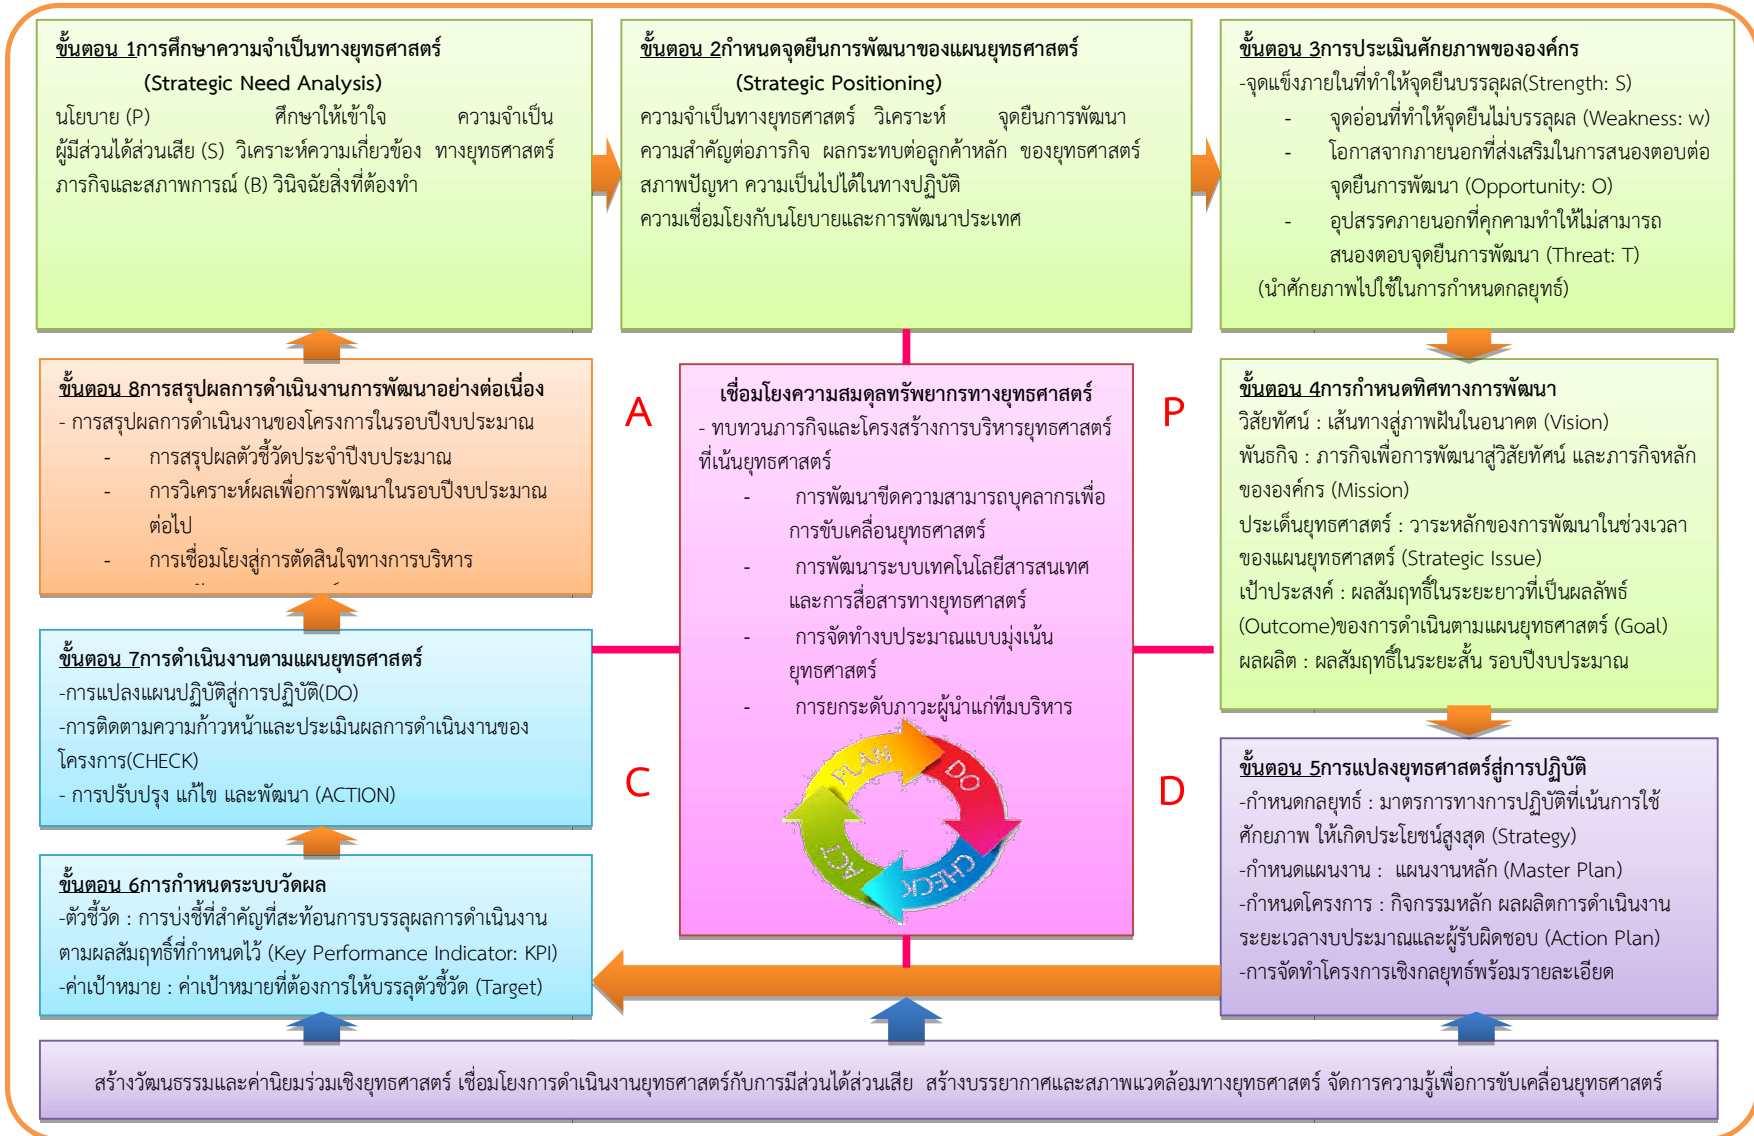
ขั้นตอน 1การศึกษาความจำเป็นทางยุทธศาสตร์
(Strategic Need Analysis)
นโยบาย (P) ศึกษาให้เข้าใจ ความจำเป็น
ผู้มีส่วนได้ส่วนเสีย (S) วิเคราะห์ความเกี่ยวข้อง ทางยุทธศาสตร์
ภารกิจและสภาพการณ์ (B) วินิจฉัยสิ่งที่ต้องทำ

ขั้นตอน 2กำหนดจุดยืนการพัฒนาของแผนยุทธศาสตร์
(Strategic Positioning)
ความจำเป็นทางยุทธศาสตร์ วิเคราะห์ จุดยืนการพัฒนา
ความสำคัญต่อภารกิจ ผลกระทบต่อลูกค้าหลัก ของยุทธศาสตร์
สภาพปัญหา ความเป็นไปได้ในทางปฏิบัติ
ความเชื่อมโยงกับนโยบายและการพัฒนาประเทศ

ขั้นตอน 3การประเมินศักยภาพขององค์กร
-จุดแข็งภายในที่ทำให้จุดยืนบรรลุผล(Strength: S)
- จุดอ่อนที่ทำให้จุดยืนไม่บรรลุผล (Weakness: w)
- โอกาสจากภายนอกที่ส่งเสริมในการสนองตอบต่อจุดยืนการพัฒนา (Opportunity: O)
- อุปสรรคภายนอกที่คุกคามทำให้ไม่สามารถสนองตอบจุดยืนการพัฒนา (Threat: T)
(นำศักยภาพไปใช้ในการกำหนดกลยุทธ์)

ขั้นตอน 8การสรุปผลการดำเนินงานการพัฒนาอย่างต่อเนื่อง
- การสรุปผลการดำเนินงานของโครงการในรอบปีงบประมาณ
- การสรุปผลตัวชี้วัดประจำปีงบประมาณ
- การวิเคราะห์ผลเพื่อการพัฒนาในรอบปีงบประมาณต่อไป
- การเชื่อมโยงสู่การตัดสินใจทางการบริหาร

A

เชื่อมโยงความสมดุลทรัพยากรทางยุทธศาสตร์
- ทบทวนภารกิจและโครงสร้างการบริหารยุทธศาสตร์ที่เน้นยุทธศาสตร์
- การพัฒนาขีดความสามารถบุคลากรเพื่อการขับเคลื่อนยุทธศาสตร์
- การพัฒนาระบบเทคโนโลยีสารสนเทศและการสื่อสารทางยุทธศาสตร์
- การจัดทำงบประมาณแบบมุ่งเน้นยุทธศาสตร์
- การยกระดับภาวะผู้นำแก่ทีมบริหาร
PLAN DO CHECK ACT

P

ขั้นตอน 4การกำหนดทิศทางการพัฒนา
วิสัยทัศน์ : เส้นทางสู่ภาพฝันในอนาคต (Vision)
พันธกิจ : ภารกิจเพื่อการพัฒนาสู่วิสัยทัศน์ และภารกิจหลักขององค์กร (Mission)
ประเด็นยุทธศาสตร์ : วาระหลักของการพัฒนาในช่วงเวลาของแผนยุทธศาสตร์ (Strategic Issue)
เป้าประสงค์ : ผลสัมฤทธิ์ในระยะยาวที่เป็นผลลัพธ์ (Outcome)ของการดำเนินตามแผนยุทธศาสตร์ (Goal)
ผลผลิต : ผลสัมฤทธิ์ในระยะสั้น รอบปีงบประมาณ

ขั้นตอน 7การดำเนินงานตามแผนยุทธศาสตร์
-การแปลงแผนปฏิบัติสู่การปฏิบัติ(DO)
-การติดตามความก้าวหน้าและประเมินผลการดำเนินงานของโครงการ(CHECK)
- การปรับปรุง แก้ไข และพัฒนา (ACTION)

C

D

ขั้นตอน 5การแปลงยุทธศาสตร์สู่การปฏิบัติ
-กำหนดกลยุทธ์ : มาตรการทางการปฏิบัติที่เน้นการใช้ศักยภาพ ให้เกิดประโยชน์สูงสุด (Strategy)
-กำหนดแผนงาน : แผนงานหลัก (Master Plan)
-กำหนดโครงการ : กิจกรรมหลัก ผลผลิตการดำเนินงาน ระยะเวลางบประมาณและผู้รับผิดชอบ (Action Plan)
-การจัดทำโครงการเชิงกลยุทธ์พร้อมรายละเอียด

ขั้นตอน 6การกำหนดระบบวัดผล
-ตัวชี้วัด : การบ่งชี้ที่สำคัญที่สะท้อนการบรรลุผลการดำเนินงานตามผลสัมฤทธิ์ที่กำหนดไว้ (Key Performance Indicator: KPI)
-ค่าเป้าหมาย : ค่าเป้าหมายที่ต้องการให้บรรลุตัวชี้วัด (Target)

สร้างวัฒนธรรมและค่านิยมร่วมเชิงยุทธศาสตร์ เชื่อมโยงการดำเนินงานยุทธศาสตร์กับการมีส่วนได้ส่วนเสีย สร้างบรรยากาศและสภาพแวดล้อมทางยุทธศาสตร์ จัดการความรู้เพื่อการขับเคลื่อนยุทธศาสตร์